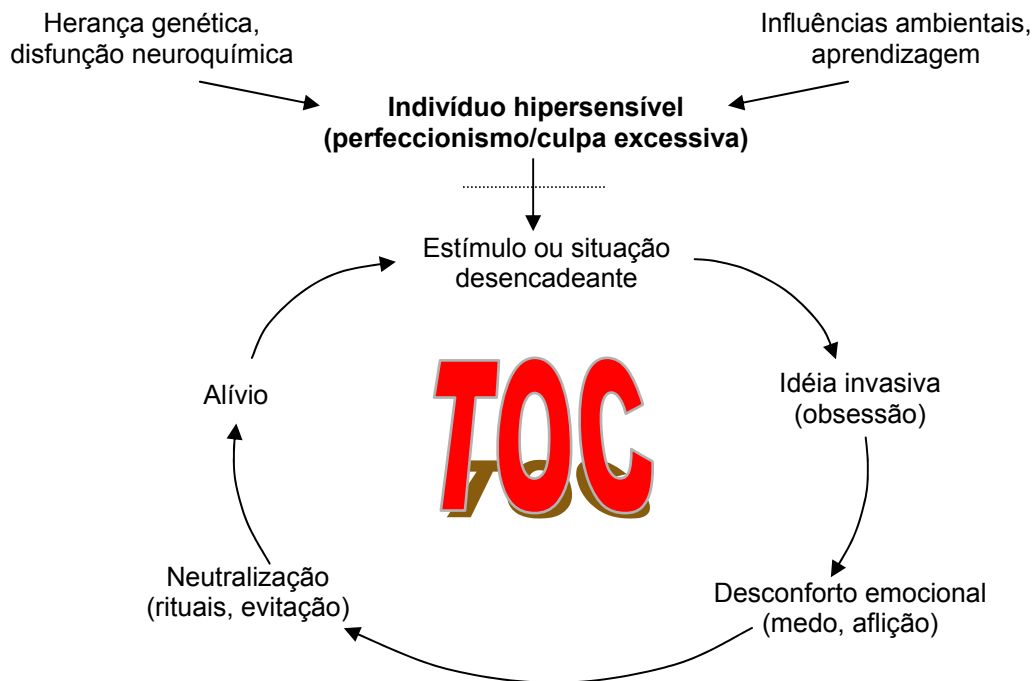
Herança genética, disfunção neuroquímica

Influências ambientais, aprendizagem

**Indivíduo hipersensível (perfeccionismo/culpa excessiva)**

Estímulo ou situação desencadeante

Idéia invasiva (obsessão)

Desconforto emocional (medo, aflição)

Neutralização (rituais, evitação)

Alívio

TOC